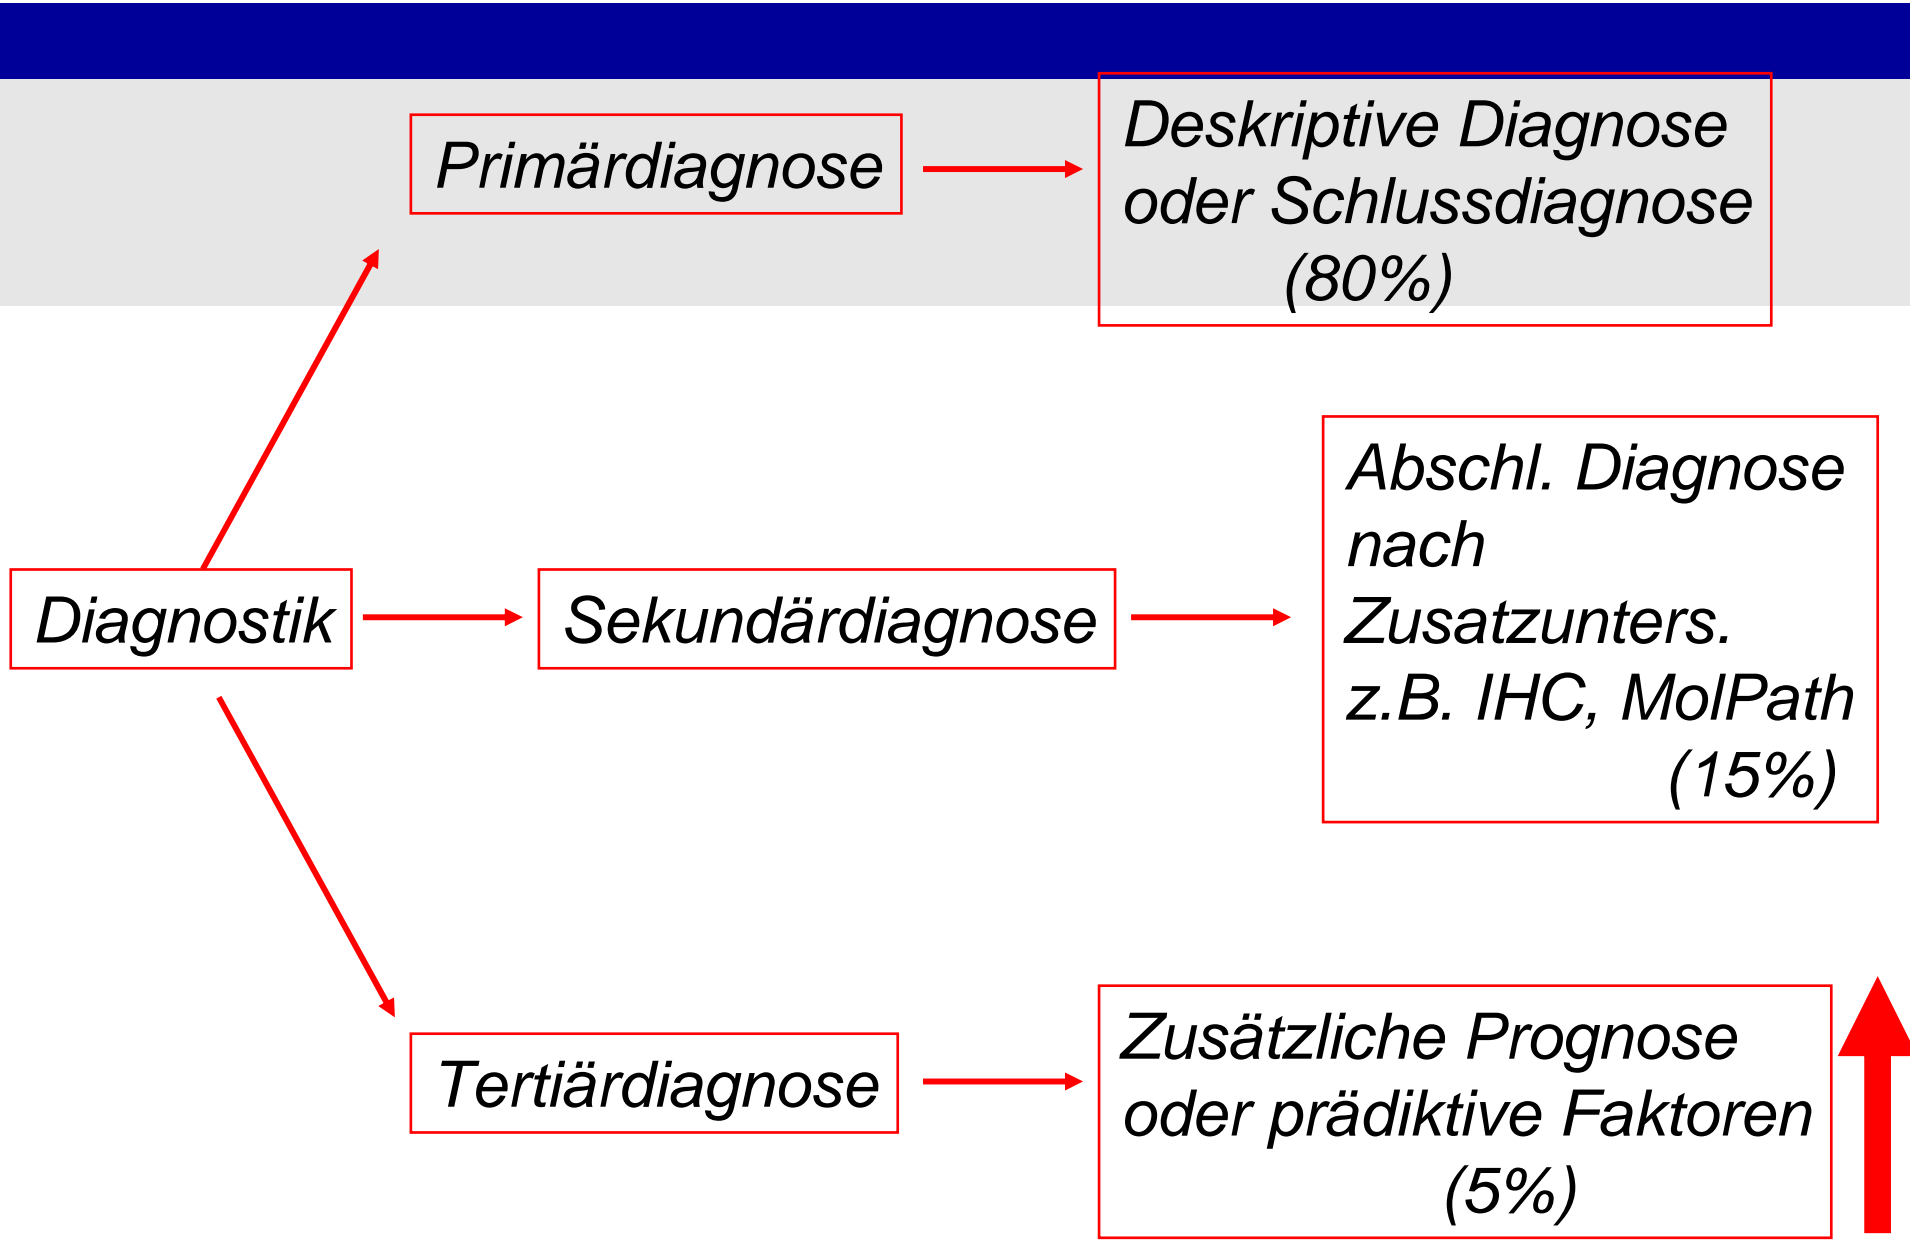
Primärdiagnose

Deskriptive Diagnose oder Schlussdiagnose (80%)

Diagnostik

Sekundärdiagnose

Abschl. Diagnose nach Zusatzunters. z.B. IHC, MolPath (15%)

Tertiärdiagnose

Zusätzliche Prognose oder prädiktive Faktoren (5%)